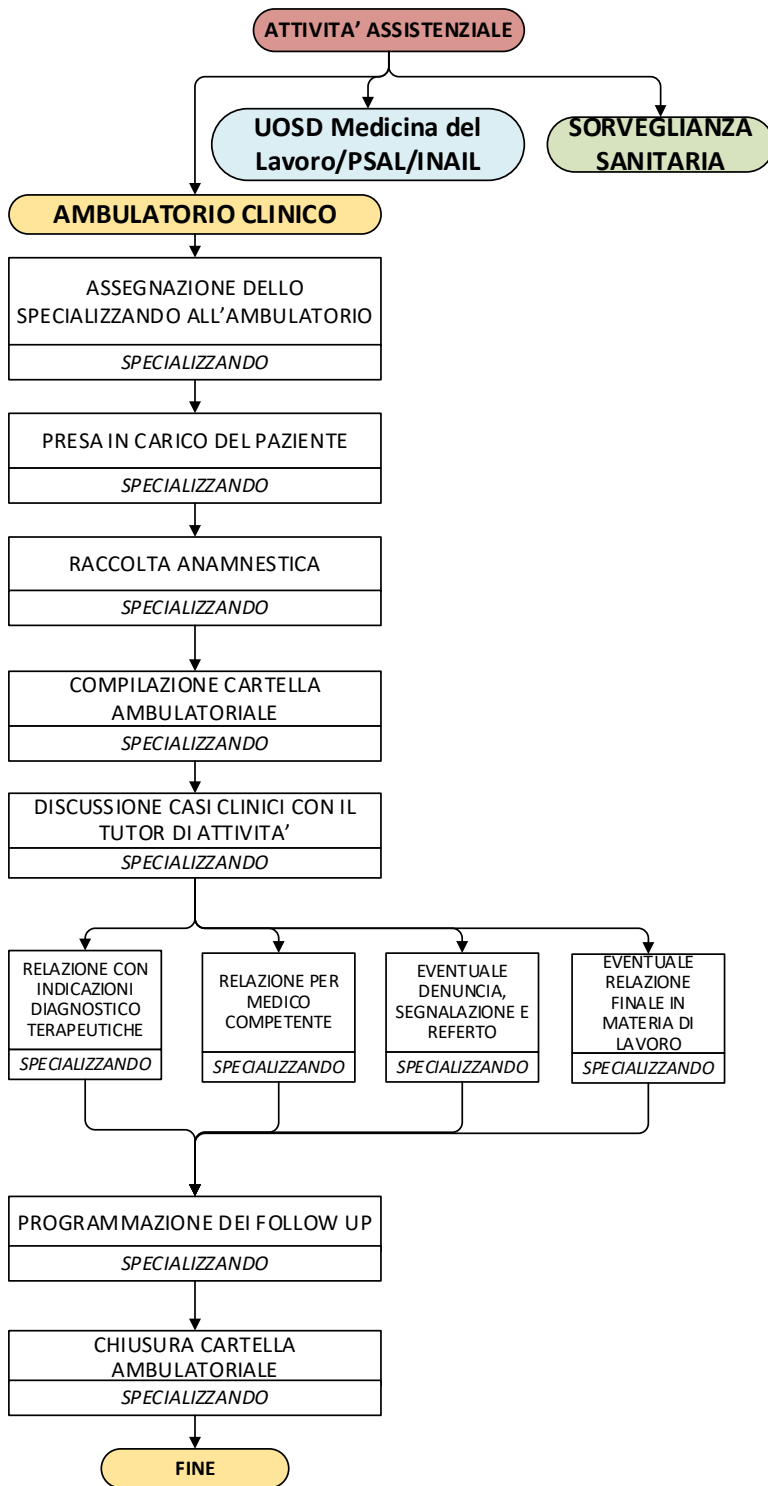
ATTIVITA' ASSISTENZIALE

UOSD Medicina del Lavoro/PSAL/INAIL

SORVEGLIANZA SANITARIA

AMBULATORIO CLINICO

ASSEGNAZIONE DELLO SPECIALIZZANDO ALL'AMBULATORIO

SPECIALIZZANDO

PRESA IN CARICO DEL PAZIENTE

SPECIALIZZANDO

RACCOLTA ANAMNESTICA

SPECIALIZZANDO

COMPILAZIONE CARTELLA AMBULATORIALE

SPECIALIZZANDO

DISCUSSIONE CASI CLINICI CON IL TUTOR DI ATTIVITA'

SPECIALIZZANDO

RELAZIONE CON INDICAZIONI DIAGNOSTICO TERAPEUTICHE

SPECIALIZZANDO

RELAZIONE PER MEDICO COMPETENTE

SPECIALIZZANDO

EVENTUALE DENUNCIA, SEGNALAZIONE E REFERTO

SPECIALIZZANDO

EVENTUALE RELAZIONE FINALE IN MATERIA DI LAVORO

SPECIALIZZANDO

PROGRAMMAZIONE DEI FOLLOW UP

SPECIALIZZANDO

CHIUSURA CARTELLA AMBULATORIALE

SPECIALIZZANDO

FINE